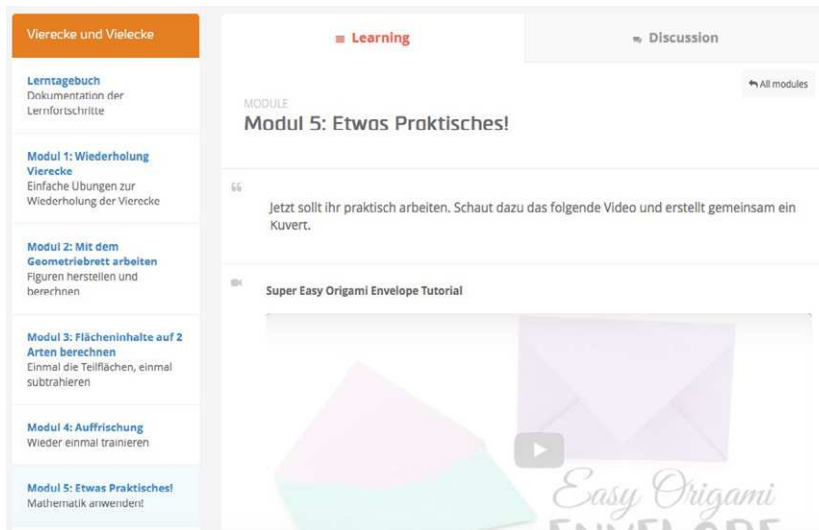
Vierecke und Vielecke

Lerntagebuch
Dokumentation der Lernfortschritte

Modul 1: Wiederholung Vierecke
Einfache Übungen zur Wiederholung der Vierecke

Modul 2: Mit dem Geometriebrett arbeiten
Figuren herstellen und berechnen

Modul 3: Flächeninhalte auf 2 Arten berechnen
Einmal die Teilflächen, einmal subtrahieren

Modul 4: Auffrischung
Wieder einmal trainieren

Modul 5: Etwas Praktisches!
Mathematik anwendent

≡ Learning

Discussion

All modules

MODULE
Modul 5: Etwas Praktisches!

Jetzt sollt ihr praktisch arbeiten. Schaut dazu das folgende Video und erstellt gemeinsam ein Kuvert.

Super Easy Origami Envelope Tutorial

Easy Origami
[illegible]